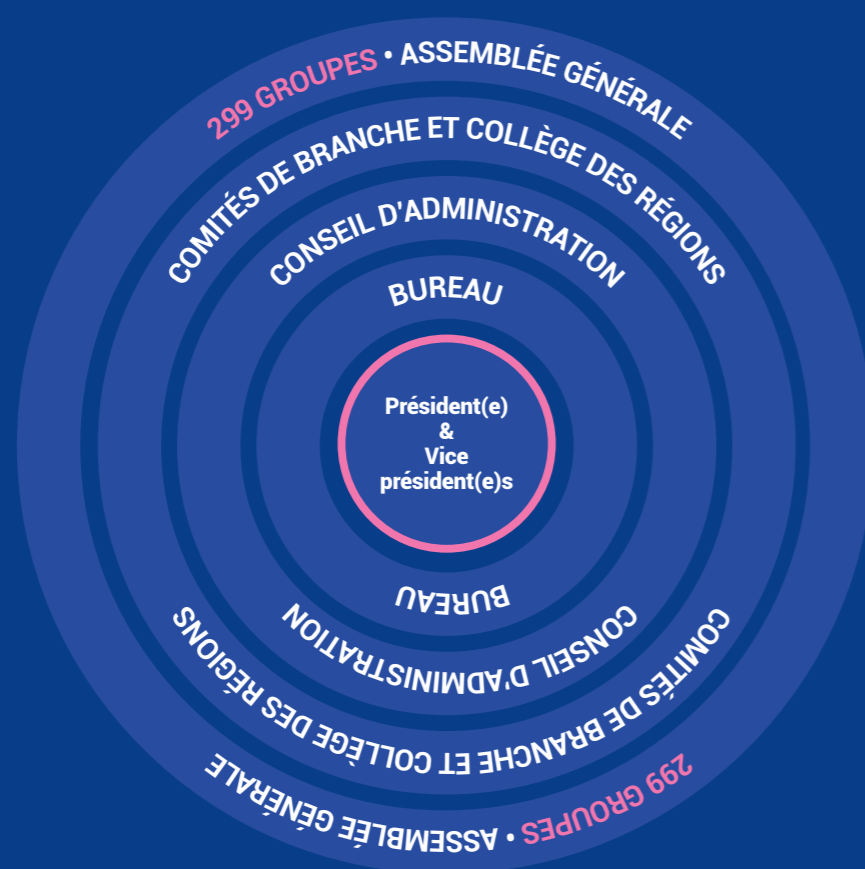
299 GROUPES • ASSEMBLÉE GÉNÉRALE

COMITÉS DE BRANCHE ET COLLÈGE DES RÉGIONS

CONSEIL D'ADMINISTRATION

BUREAU

Président(e)
&
Vice
président(e)s

BUREAU

CONSEIL D'ADMINISTRATION

COMITÉS DE BRANCHE ET COLLÈGE DES RÉGIONS

299 GROUPES • ASSEMBLÉE GÉNÉRALE